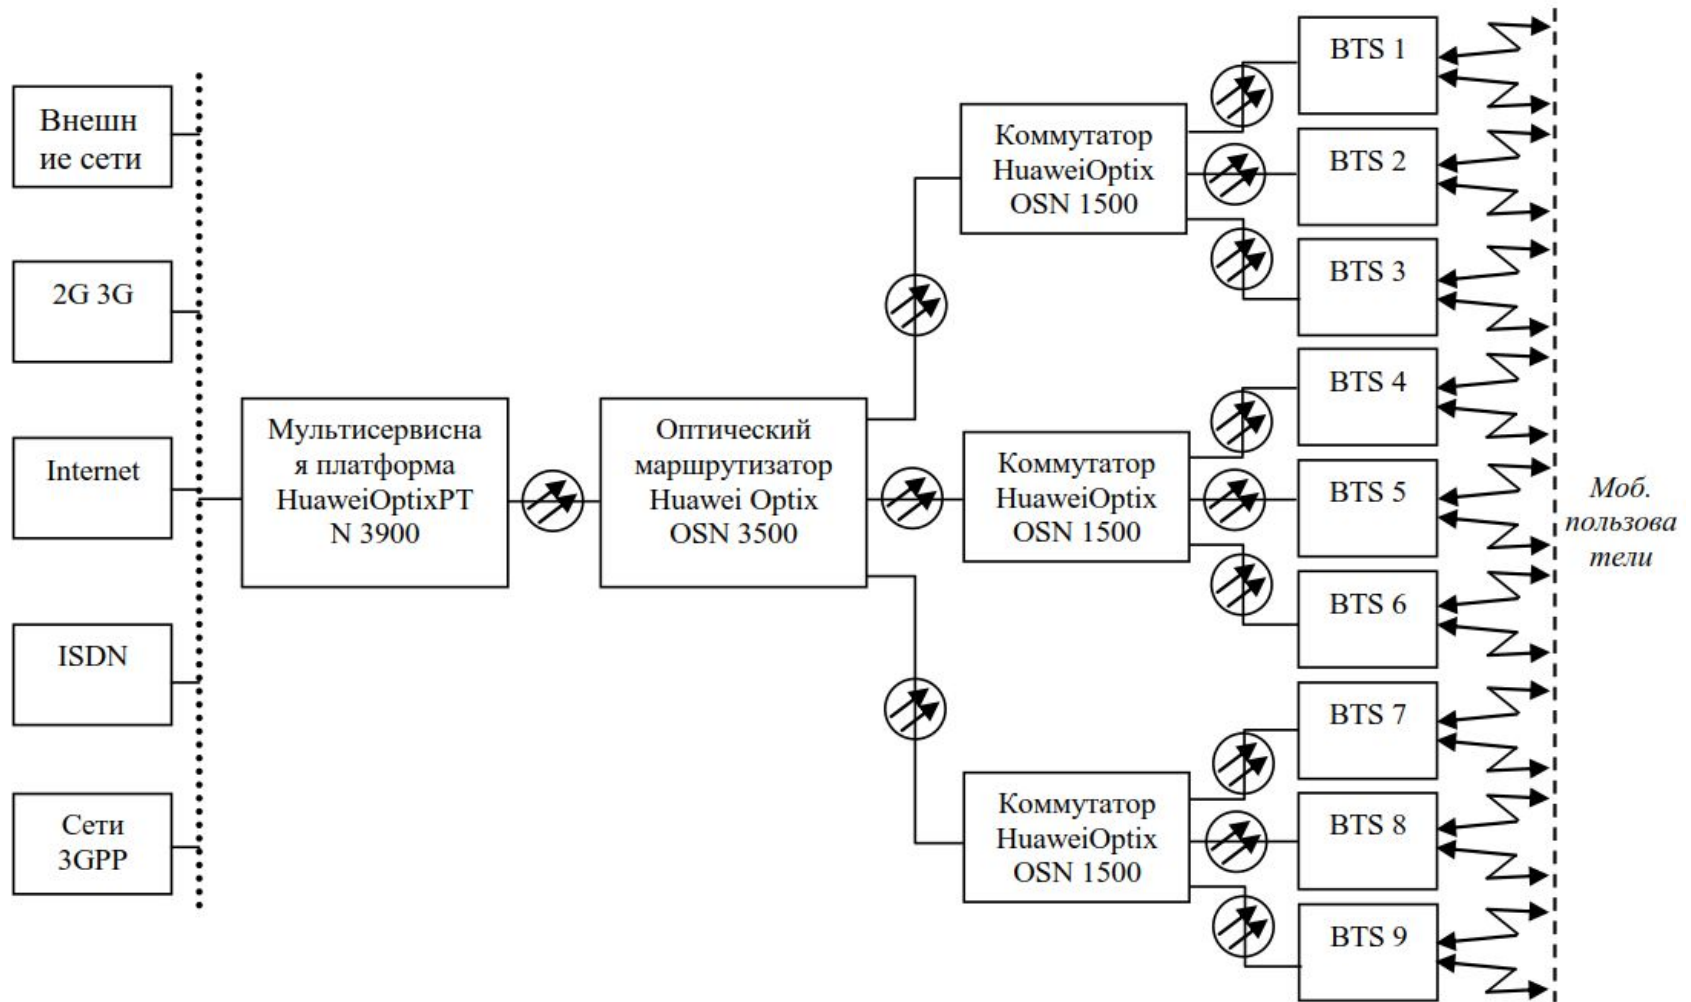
Внешн ие сети

2G 3G

Internet

ISDN

Сети 3GPP

Мультисервисна я платформа HuaweiOptixPT N 3900

Оптический маршрутизатор Huawei Optix OSN 3500

Коммутатор HuaweiOptix OSN 1500

Коммутатор HuaweiOptix OSN 1500

Коммутатор HuaweiOptix OSN 1500

BTS 1

BTS 2

BTS 3

BTS 4

BTS 5

BTS 6

BTS 7

BTS 8

BTS 9

Моб. пользова тели